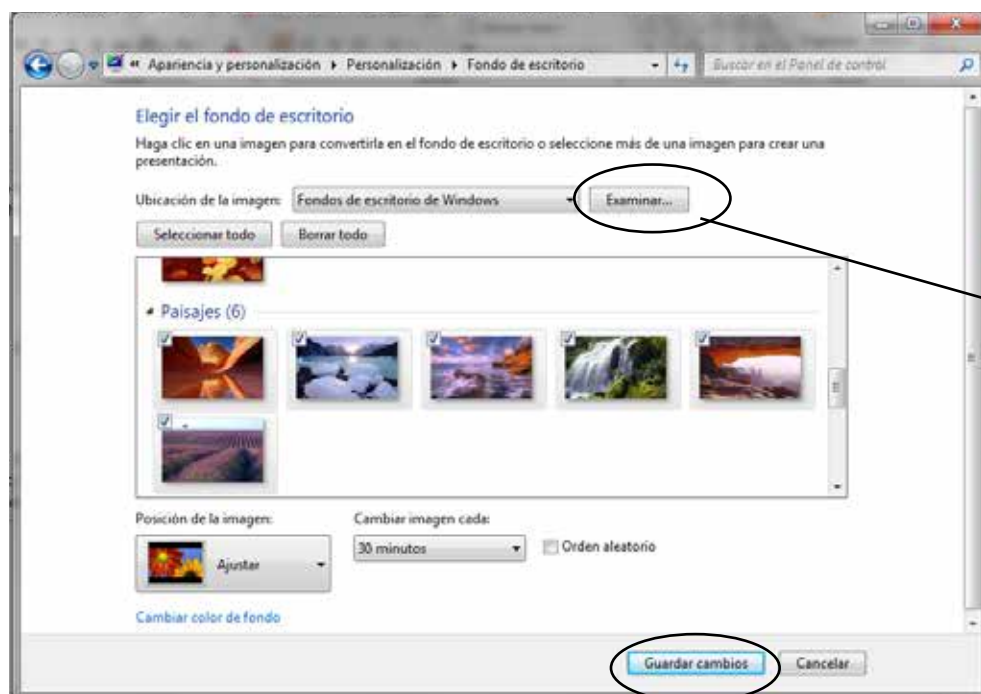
« Apariencia y personalización ▸ Personalización ▸ Fondo de escritorio

Buscar en el Panel de control

Elegir el fondo de escritorio

Haga clic en una imagen para convertirla en el fondo de escritorio o seleccione más de una imagen para crear una presentación.

Ubicación de la imagen: Fondos de escritorio de Windows

Examinar...

Seleccionar todo

Borrar todo

Paisajes (6)

Posición de la imagen:

Ajustar

Cambiar imagen cada:

30 minutos

Orden aleatorio

Cambiar color de fondo

Guardar cambios

Cancelar